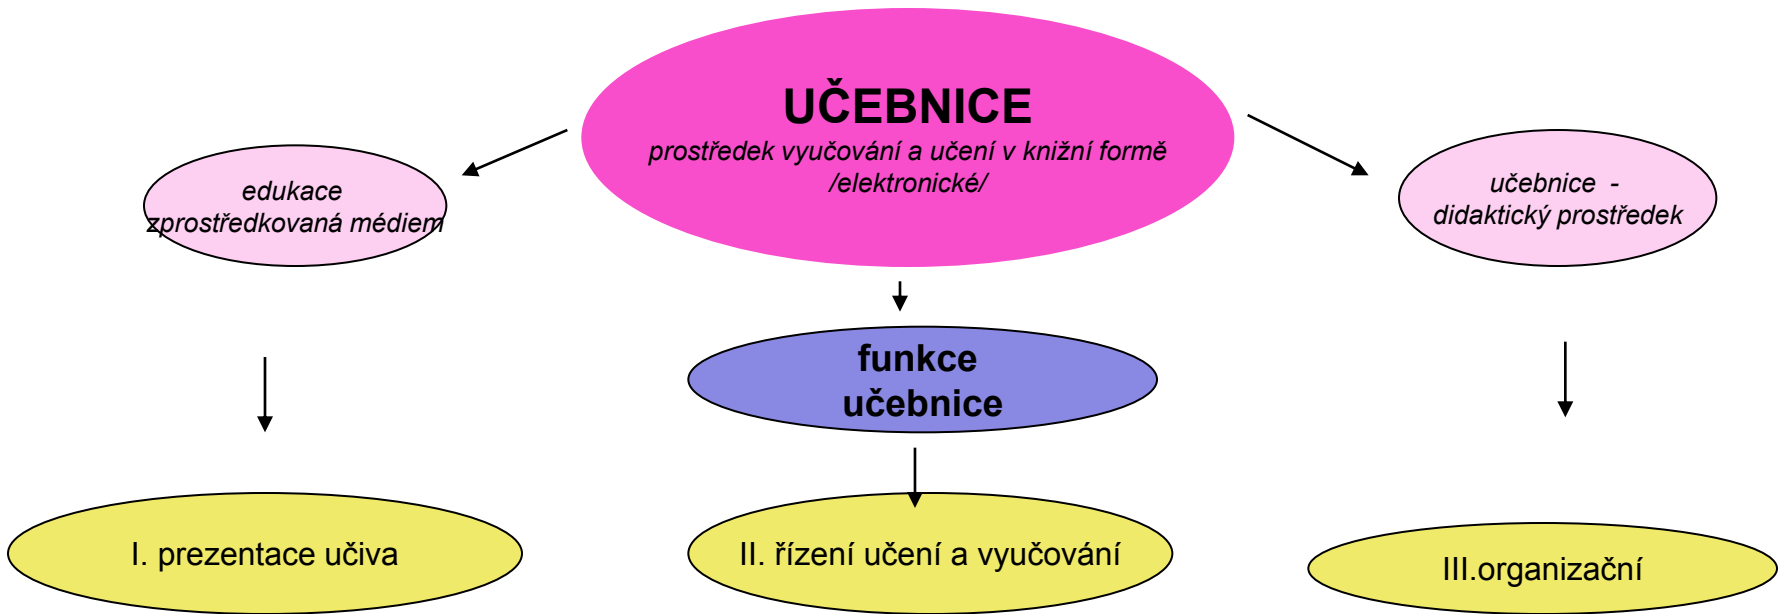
UČEBNICE
prostředek vyučování a učení v knižní formě /elektronické/

edukace zprostředkovaná médiem

učebnice - didaktický prostředek

funkce učebnice

I. prezentace učiva

II. řízení učení a vyučování

III.organizační